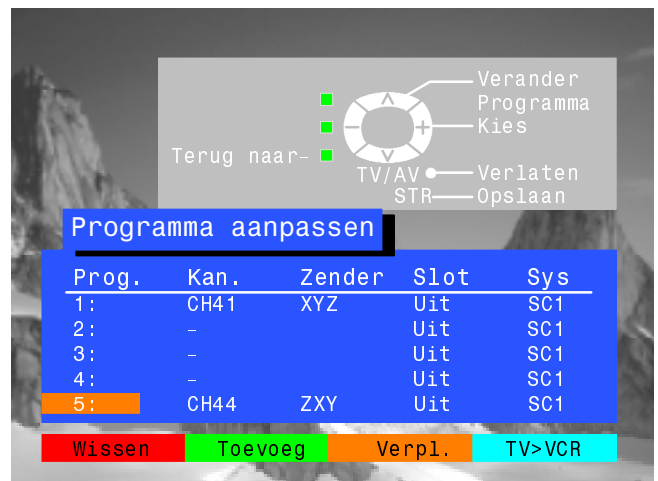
Verander Programma
Kies
Terug naar-
TV/AV Verlaten
STR Opslaan

Programma aanpassen

| Prog. | Kan. | Zender | Slot | Sys |
|---|---|---|---|---|
| 1: | CH41 | XYZ | Uit | SC1 |
| 2: | - | | Uit | SC1 |
| 3: | - | | Uit | SC1 |
| 4: | - | | Uit | SC1 |
| 5: | CH44 | ZXY | Uit | SC1 |

Wissen Toevoeg Verpl. TV>VCR